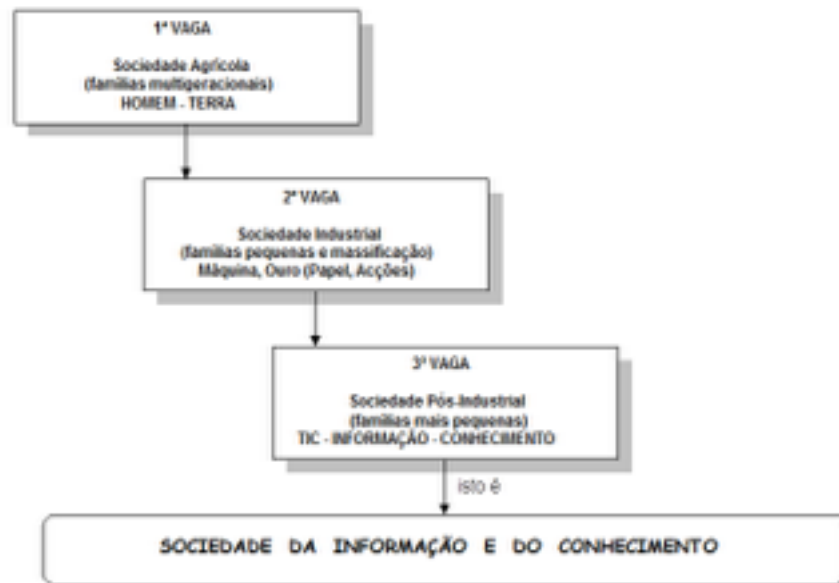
1ª VAGA

Sociedade Agrícola
(famílias multigeracionais)
HOMEM - TERRA

2ª VAGA

Sociedade Industrial
(famílias pequenas e massificação)
Máquina, Ouro (Papel, Acções)

3ª VAGA

Sociedade Pós-Industrial
(famílias mais pequenas)
TIC - INFORMAÇÃO - CONHECIMENTO

isto é

SOCIEDADE DA INFORMAÇÃO E DO CONHECIMENTO